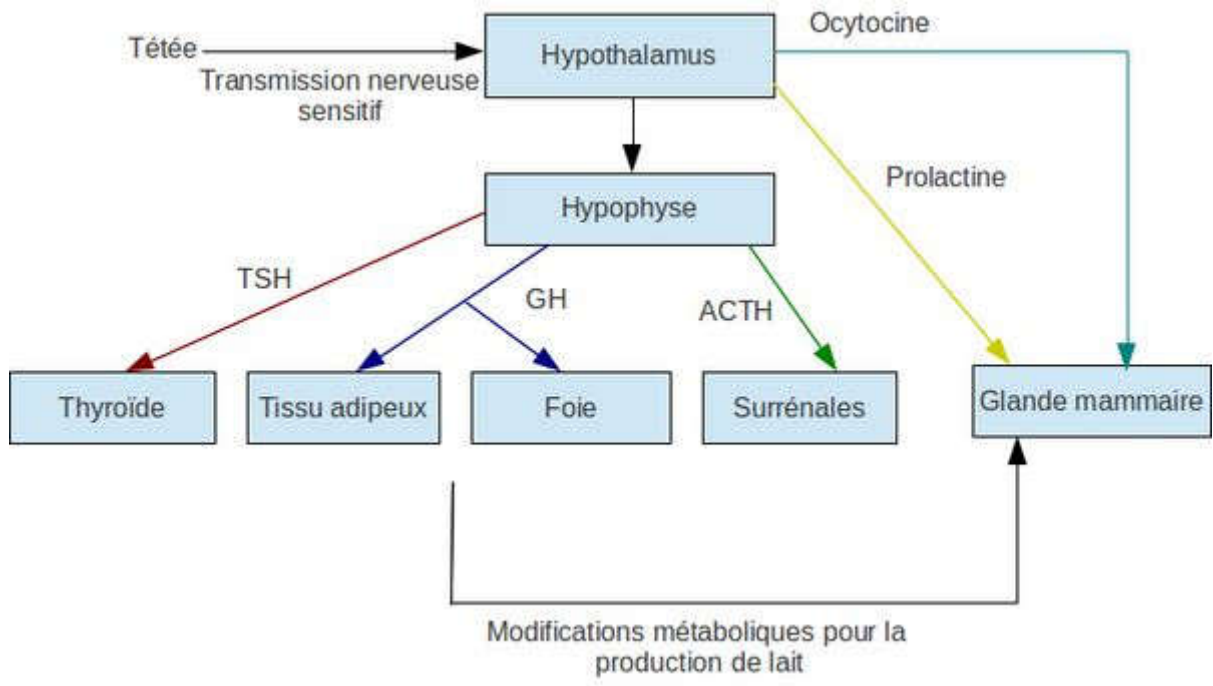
Tétée
Transmission nerveuse sensitif

Hypothalamus

Ocytocine

Prolactine

Hypophyse

TSH

GH

ACTH

Thyroïde

Tissu adipeux

Foie

Surrénales

Glande mammaire

Modifications métaboliques pour la production de lait